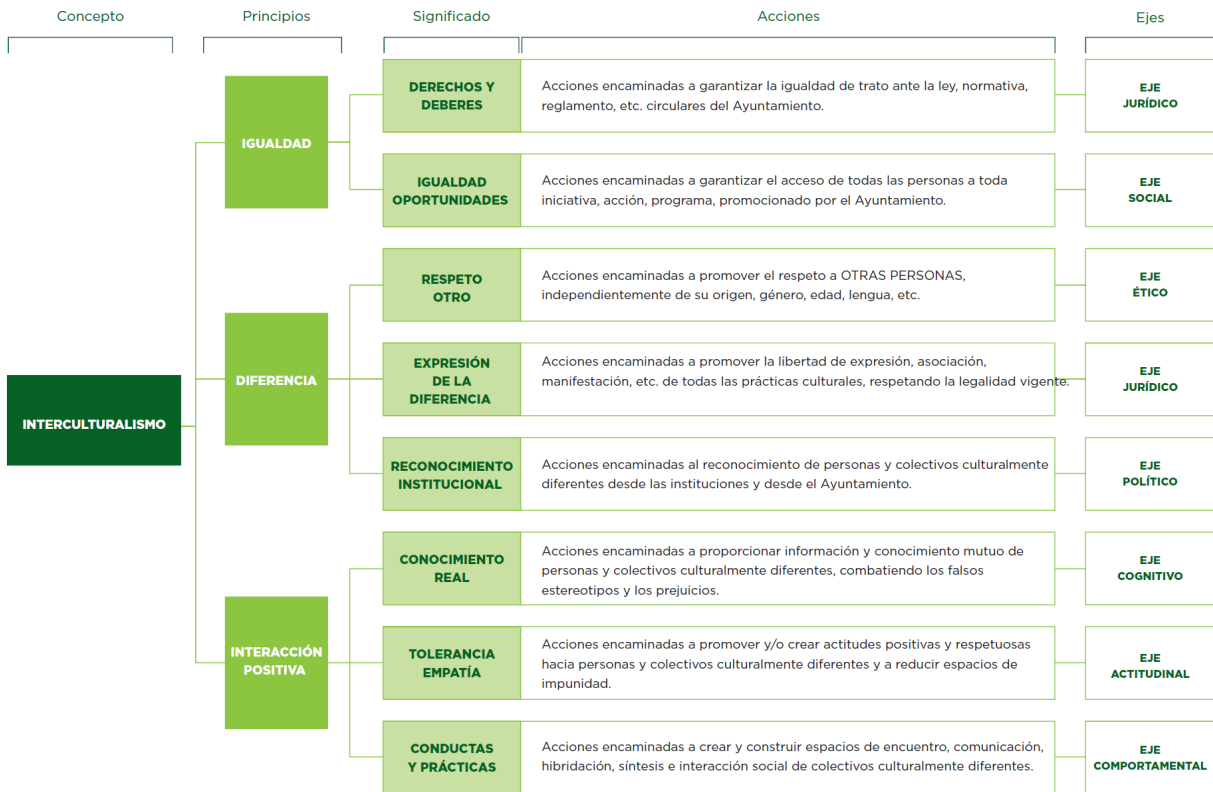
Concepto

Principios

Significado

Acciones

Ejes

INTERCULTURALISMO

IGUALDAD

DERECHOS Y DEBERES

Acciones encaminadas a garantizar la igualdad de trato ante la ley, normativa, reglamento, etc. circulares del Ayuntamiento.

EJE JURÍDICO

IGUALDAD OPORTUNIDADES

Acciones encaminadas a garantizar el acceso de todas las personas a toda iniciativa, acción, programa, promocionado por el Ayuntamiento.

EJE SOCIAL

DIFERENCIA

RESPETO OTRO

Acciones encaminadas a promover el respeto a OTRAS PERSONAS, independientemente de su origen, género, edad, lengua, etc.

EJE ÉTICO

EXPRESIÓN DE LA DIFERENCIA

Acciones encaminadas a promover la libertad de expresión, asociación, manifestación, etc. de todas las prácticas culturales, respetando la legalidad vigente.

EJE JURÍDICO

RECONOCIMIENTO INSTITUCIONAL

Acciones encaminadas al reconocimiento de personas y colectivos culturalmente diferentes desde las instituciones y desde el Ayuntamiento.

EJE POLÍTICO

INTERACCIÓN POSITIVA

CONOCIMIENTO REAL

Acciones encaminadas a proporcionar información y conocimiento mutuo de personas y colectivos culturalmente diferentes, combatiendo los falsos estereotipos y los prejuicios.

EJE COGNITIVO

TOLERANCIA EMPATÍA

Acciones encaminadas a promover y/o crear actitudes positivas y respetuosas hacia personas y colectivos culturalmente diferentes y a reducir espacios de impunidad.

EJE ACTITUDINAL

CONDUCTAS Y PRÁCTICAS

Acciones encaminadas a crear y construir espacios de encuentro, comunicación, hibridación, síntesis e interacción social de colectivos culturalmente diferentes.

EJE COMPORTAMENTAL